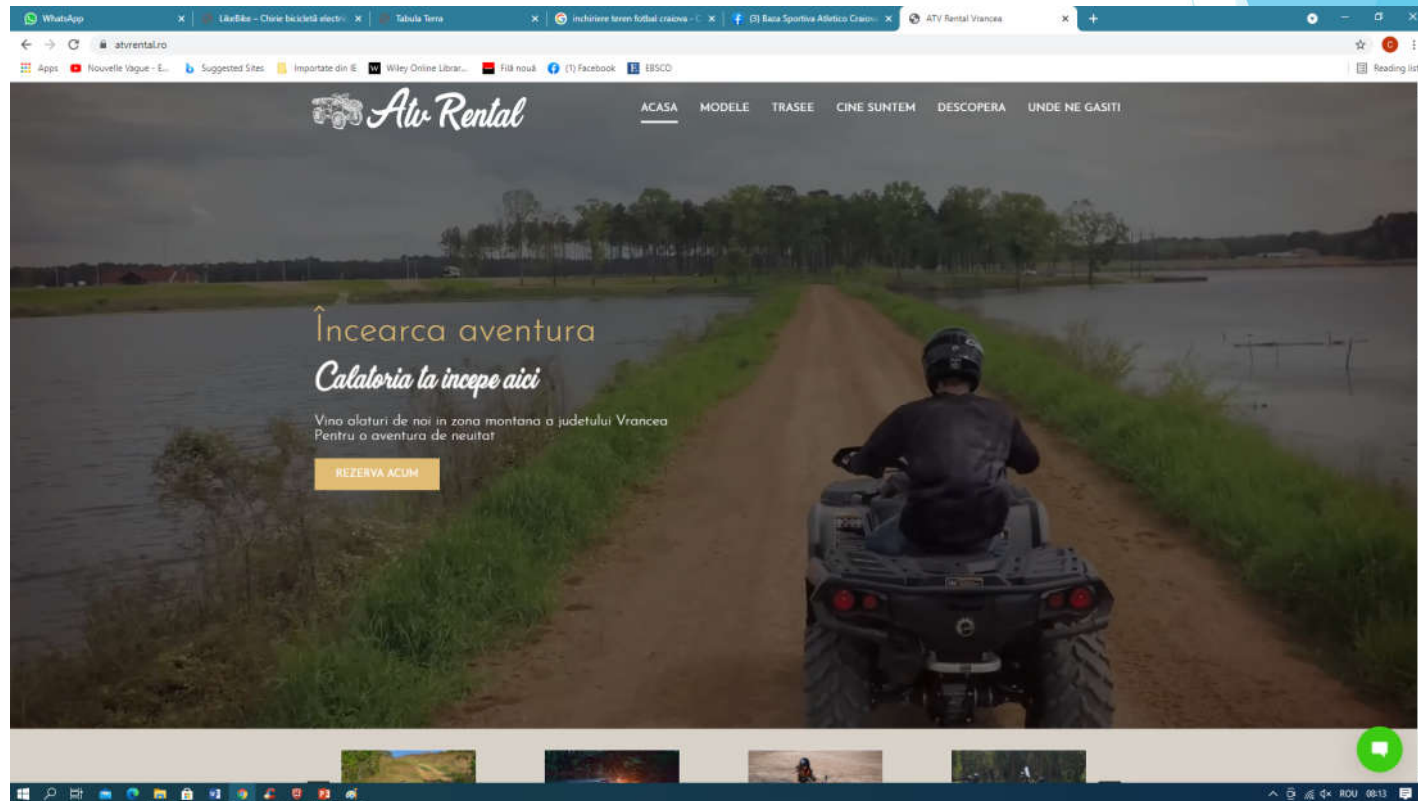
WhatsApp
LikeBike – Chirie bicicletă electric
Tabula Terra
inchiriere teren fotbal craiova - C
(3) Baza Sportiva Atletico Craiova
ATV Rental Vrancea

atvrental.ro

Apps  Nouvelle Vague - E...  Suggested Sites  Importate din IE  Wiley Online Librar...  Filă nouă  (1) Facebook  EBSCO  Reading list

Atv Rental

ACASA  MODELE  TRASEE  CINE SUNTEM  DESCOPERA  UNDE NE GASITI

Încearca aventura

Calatoria ta incepe aici

Vino alaturi de noi in zona montana a judetului Vrancea
Pentru o aventura de neuitat

REZERVA ACUM

ROU 08:13